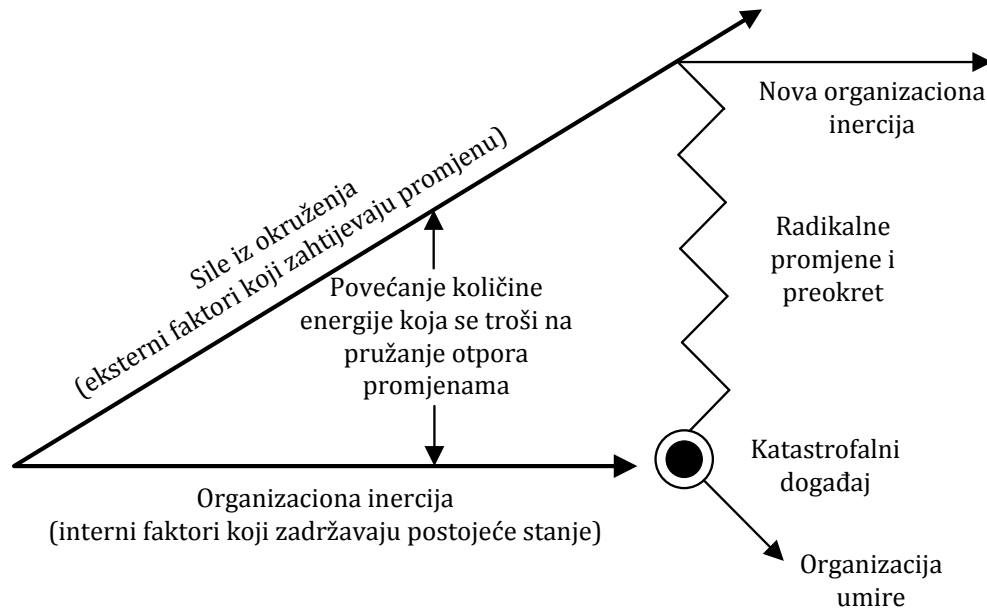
Sile iz okruženja
(eksterni faktori koji zahtijevaju promjenu)

Nova organizaciona inercija

Radikalne promjene i preokret

Povećanje količine energije koja se troši na pružanje otpora promjenama

Katastrofalni događaj

Organizaciona inercija
(interni faktori koji zadržavaju postojeće stanje)

Organizacija umire